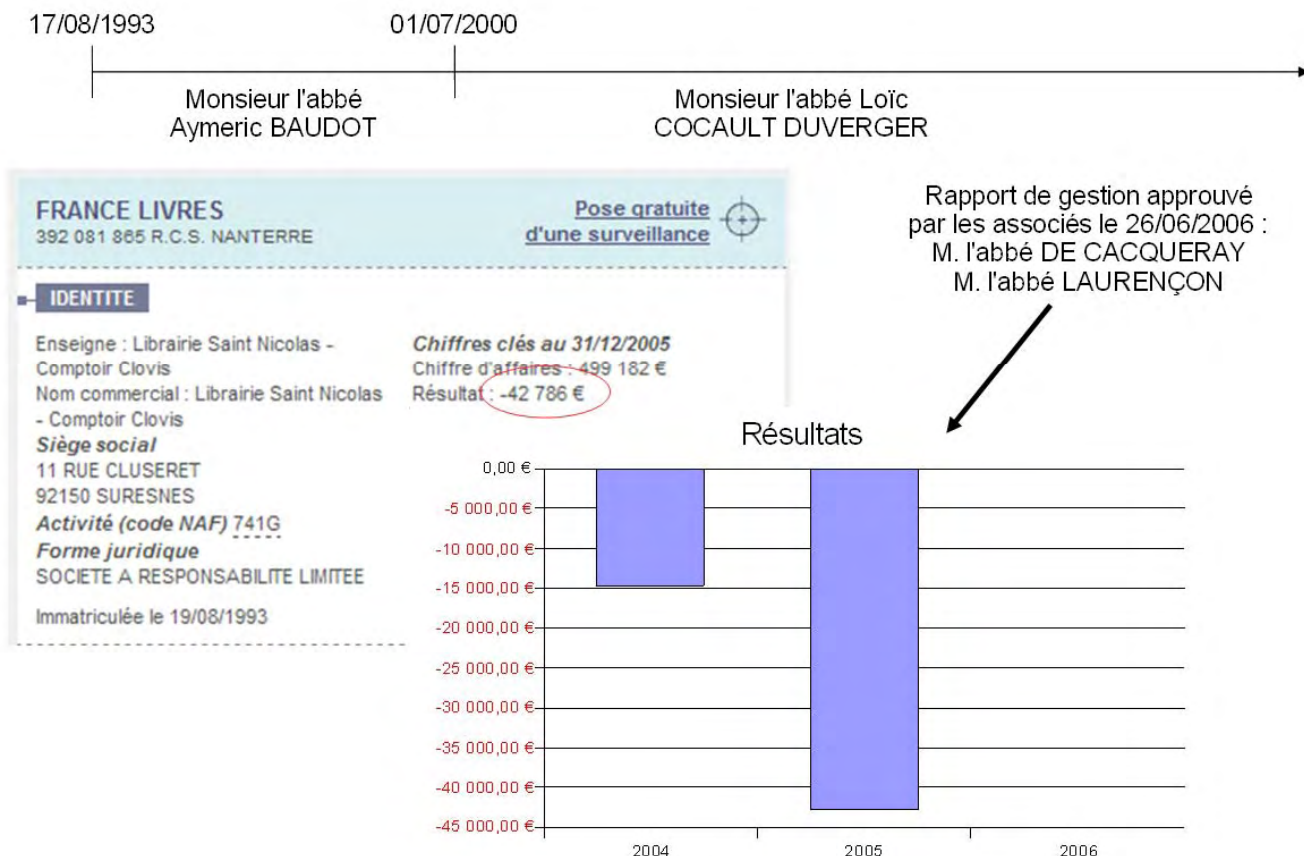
17/08/1993

01/07/2000

Monsieur l'abbé Aymeric BAUDOT

Monsieur l'abbé Loïc COCAULT DUVERGER

FRANCE LIVRES
392 081 865 R.C.S. NANTERRE

Pose gratuite d'une surveillance

IDENTITE

Enseigne : Librairie Saint Nicolas - Comptoir Clovis
Nom commercial : Librairie Saint Nicolas - Comptoir Clovis
Siège social
11 RUE CLUSERET
92150 SURESNES
Activité (code NAF) 741G
Forme juridique
SOCIETE A RESPONSABILITE LIMITEE

Immatriculée le 19/08/1993

Chiffres clés au 31/12/2005
Chiffre d'affaires : 499 182 €
Résultat : -42 786 €

Rapport de gestion approuvé par les associés le 26/06/2006 :
M. l'abbé DE CACQUERAY
M. l'abbé LAURENÇON

Résultats

0,00 €
-5 000,00 €
-10 000,00 €
-15 000,00 €
-20 000,00 €
-25 000,00 €
-30 000,00 €
-35 000,00 €
-40 000,00 €
-45 000,00 €

2004
2005
2006